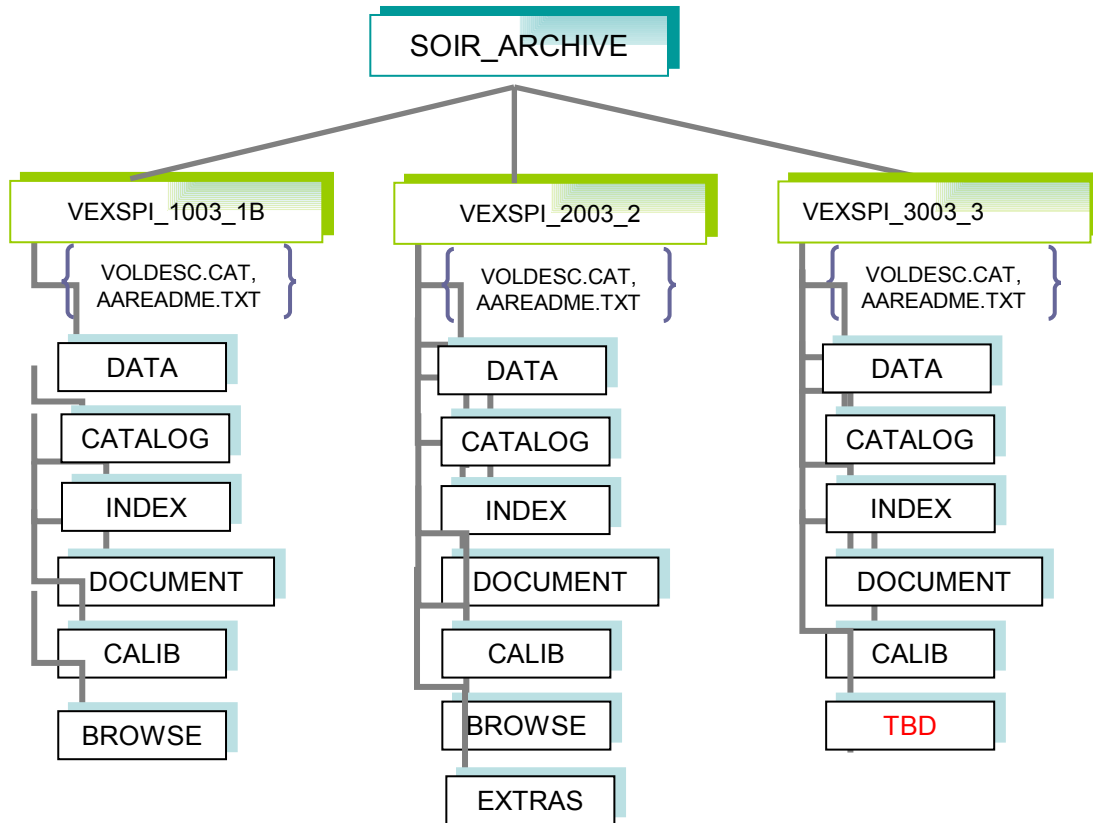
SOIR_ARCHIVE

VEXSPI_1003_1B

VOLDESC.CAT, AAREADME.TXT

DATA

CATALOG

INDEX

DOCUMENT

CALIB

BROWSE

VEXSPI_2003_2

VOLDESC.CAT, AAREADME.TXT

DATA

CATALOG

INDEX

DOCUMENT

CALIB

BROWSE

EXTRAS

VEXSPI_3003_3

VOLDESC.CAT, AAREADME.TXT

DATA

CATALOG

INDEX

DOCUMENT

CALIB

TBD